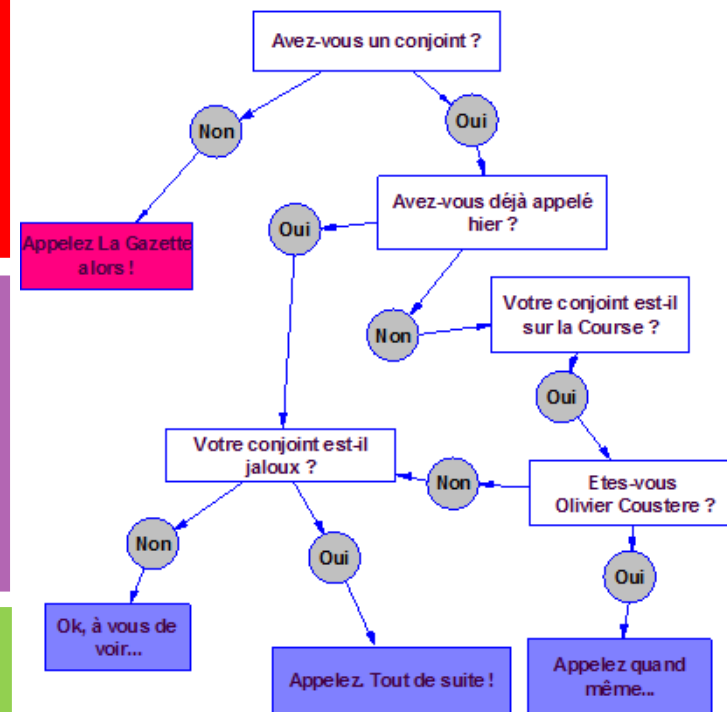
Avez-vous un conjoint ?

Non

Oui

Appelez La Gazette alors !

Avez-vous déjà appelé hier ?

Oui

Non

Votre conjoint est-il sur la Course ?

Oui

Votre conjoint est-il jaloux ?

Non

Etes-vous Olivier Coustere ?

Non

Oui

Oui

Ok, à vous de voir...

Appelez. Tout de suite !

Appelez quand même...